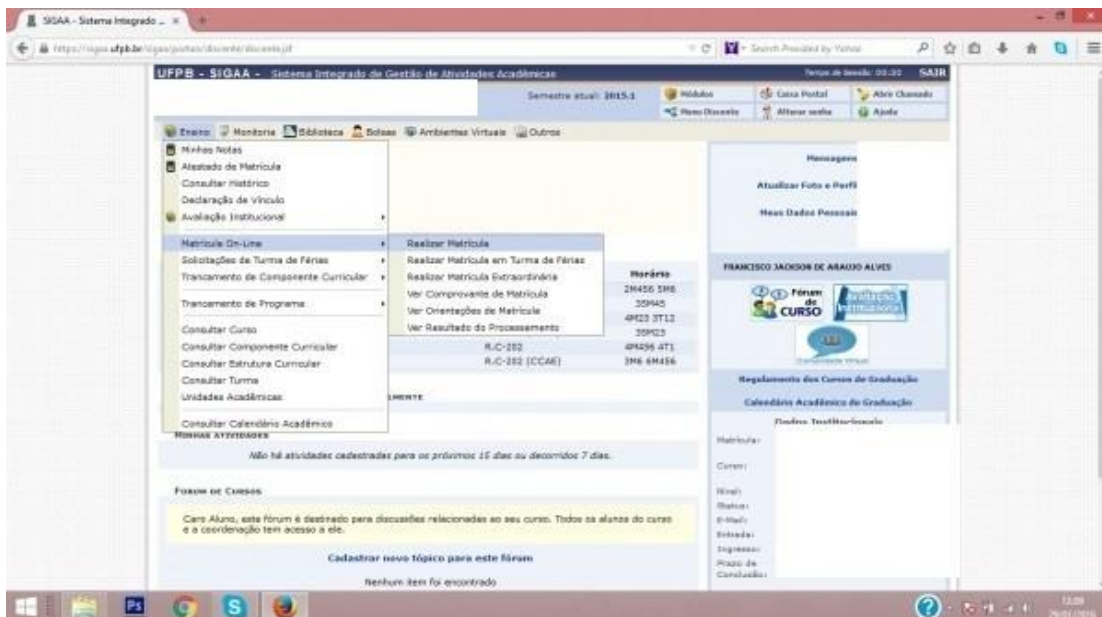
SIGAA - Sistema Integrado ... ×

https://sigaa.ufpb.br/sigaa/portais/discente/discente.jsf

Search Provided by Yahoo

UFPB - SIGAA - Sistema Integrado de Gestão de Atividades Acadêmicas

Tempo de Sessão: 00:30 SAIR

Semestre atual: 2015.1

Módulos
Caixa Postal
Abrir Chamado
Menu Discente
Alterar senha
Ajuda

Ensino
Monitoria
Biblioteca
Bolsas
Ambientes Virtuais
Outros

Minhas Notas
Atestado de Matrícula
Consultar Histórico
Declaração de Vínculo
Avaliação Institucional
Matrícula On-Line
Solicitações de Turma de Férias
Trancamento de Componente Curricular
Trancamento de Programa
Consultar Curso
Consultar Componente Curricular
Consultar Estrutura Curricular
Consultar Turma
Unidades Acadêmicas
Consultar Calendário Acadêmico

Realizar Matrícula
Realizar Matrícula em Turma de Férias
Realizar Matrícula Extraordinária
Ver Comprovante de Matrícula
Ver Orientações de Matrícula
Ver Resultado do Processamento

Horário
2M456 5M6
35M45
4M23 3T12
35M23
R.C-202 4M456 4T1
R.C-202 (CCAE) 3M6 6M456

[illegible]MENTE

MINHAS ATIVIDADES

Não há atividades cadastradas para os próximos 15 dias ou decorridos 7 dias.

FORUM DE CURSOS

Caro Aluno, este fórum é destinado para discussões relacionadas ao seu curso. Todos os alunos do curso e a coordenação tem acesso a ele.

Cadastrar novo tópico para este fórum

Nenhum item foi encontrado

Mensagens
Atualizar Foto e Perfil
Meus Dados Pessoais

FRANCISCO JACKSON DE ARAUJO ALVES

Fórum de CURSO
Avaliação Institucional
Comunidade Virtual

Regulamento dos Cursos de Graduação
Calendário Acadêmico da Graduação

Dados Institucionais
Matrícula:
Curso:
Nível:
Status:
E-Mail:
Entrada:
Ingresso:
Prazo de Conclusão:

13:09
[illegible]